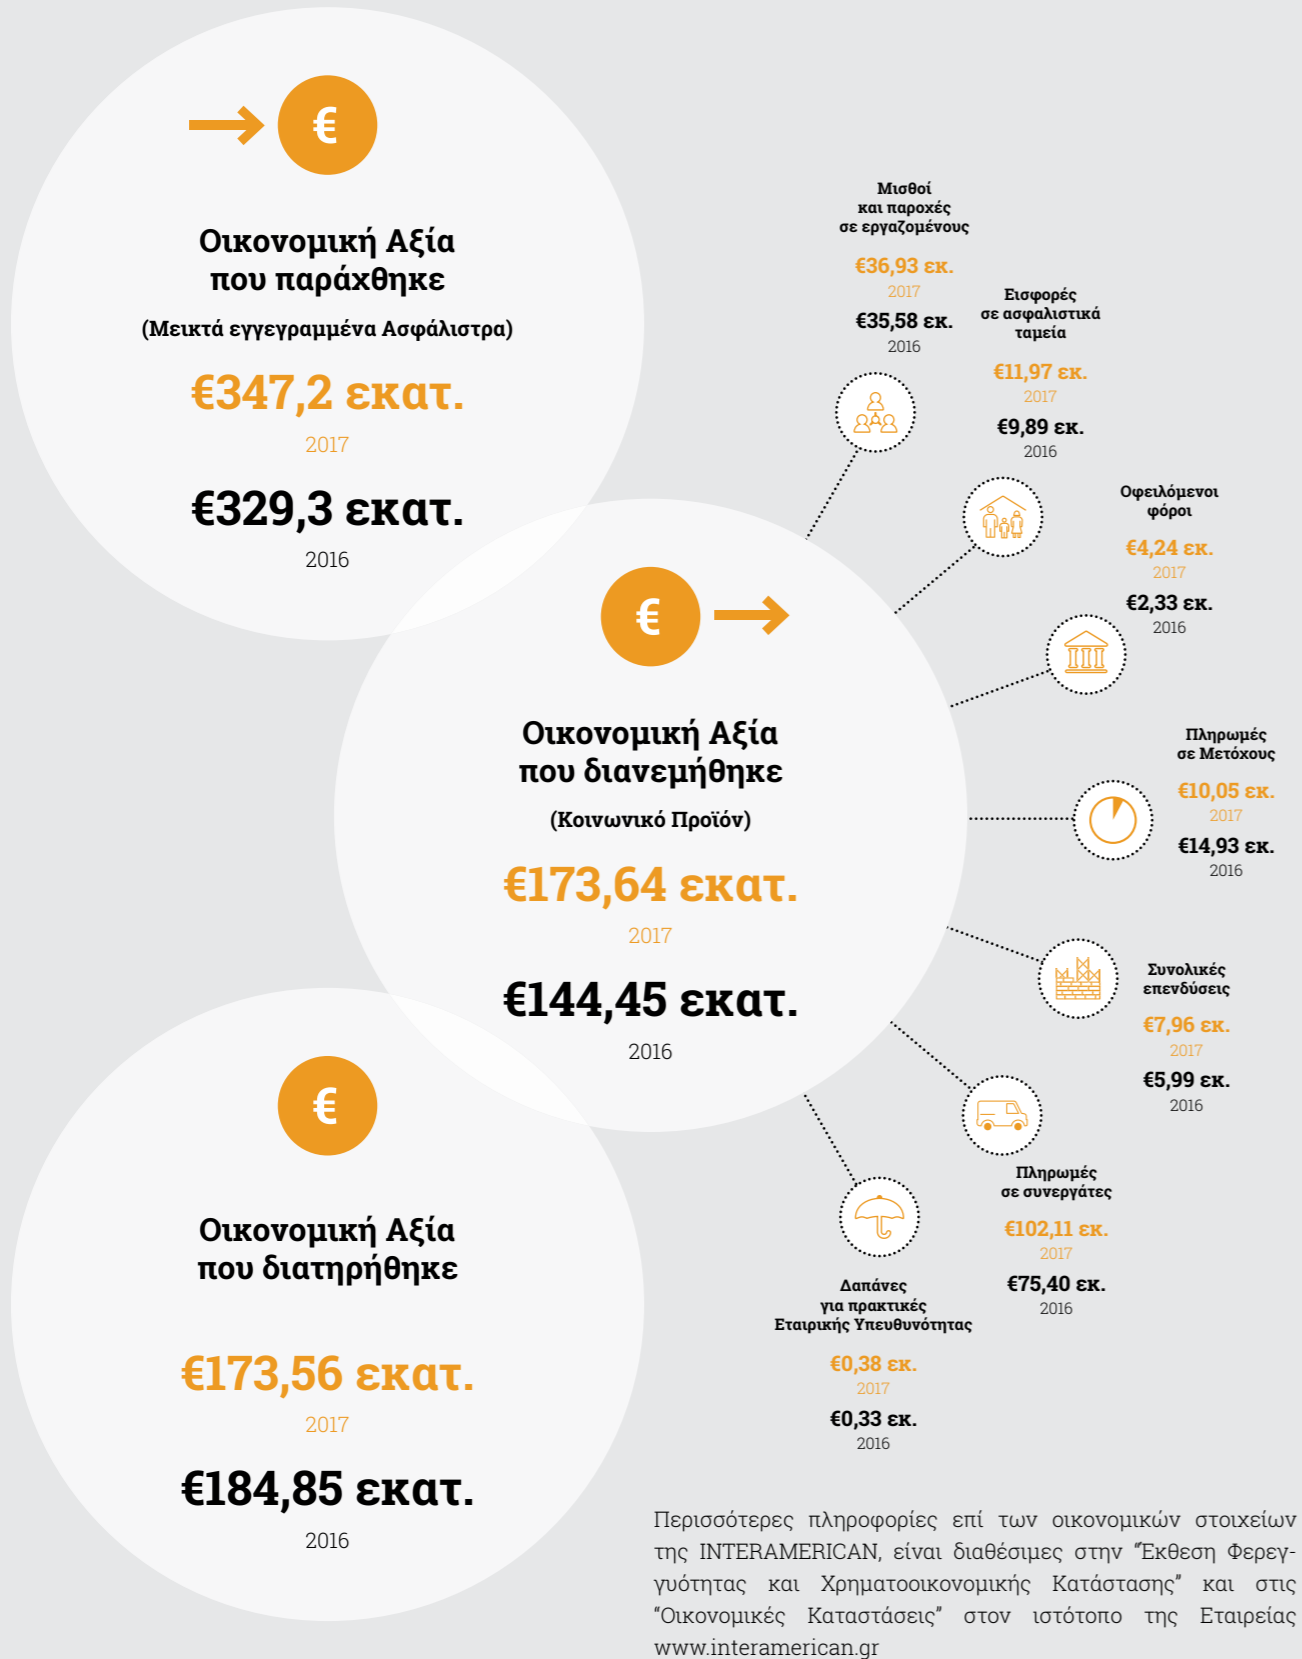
€

Οικονομική Αξία που παράχθηκε

(Μεικτά εγγεγραμμένα Ασφάλιστρα)

€347,2 εκατ.

2017

€329,3 εκατ.

2016

€

Οικονομική Αξία που διανεμήθηκε

(Κοινωνικό Προϊόν)

€173,64 εκατ.

2017

€144,45 εκατ.

2016

€

Οικονομική Αξία που διατηρήθηκε

€173,56 εκατ.

2017

€184,85 εκατ.

2016

Μισθοί και παροχές σε εργαζομένους

€36,93 εκ.

2017

€35,58 εκ.

2016

Εισφορές σε ασφαλιστικά ταμεία

€11,97 εκ.

2017

€9,89 εκ.

2016

Οφειλόμενοι φόροι

€4,24 εκ.

2017

€2,33 εκ.

2016

Πληρωμές σε Μετόχους

€10,05 εκ.

2017

€14,93 εκ.

2016

Συνολικές επενδύσεις

€7,96 εκ.

2017

€5,99 εκ.

2016

Πληρωμές σε συνεργάτες

€102,11 εκ.

2017

€75,40 εκ.

2016

Δαπάνες για πρακτικές Εταιρικής Υπευθυνότητας

€0,38 εκ.

2017

€0,33 εκ.

2016

Περισσότερες πληροφορίες επί των οικονομικών στοιχείων της INTERAMERICAN, είναι διαθέσιμες στην "Έκθεση Φερεγγυότητας και Χρηματοοικονομικής Κατάστασης" και στις "Οικονομικές Καταστάσεις" στον ιστότοπο της Εταιρείας www.interamerican.gr